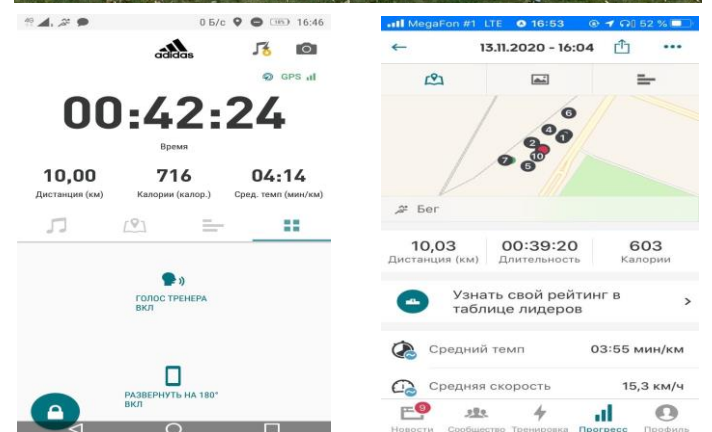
0 Б/с 16:46

adidas

GPS

00:42:24

Время

10,00
Дистанция (км)

716
Калории (калор.)

04:14
Сред. темп (мин/км)

ГОЛОС ТРЕНЕРА ВКЛ

РАЗВЕРНУТЬ НА 180° ВКЛ

MegaFon #1 LTE 16:53 52 %

13.11.2020 - 16:04

6
4
2
1
10
7
5

Бег

10,03
Дистанция (км)

00:39:20
Длительность

603
Калории

Узнать свой рейтинг в таблице лидеров

Средний темп 03:55 мин/км

Средняя скорость 15,3 км/ч

9
Новости Сообщество Тренировка Прогресс Профиль